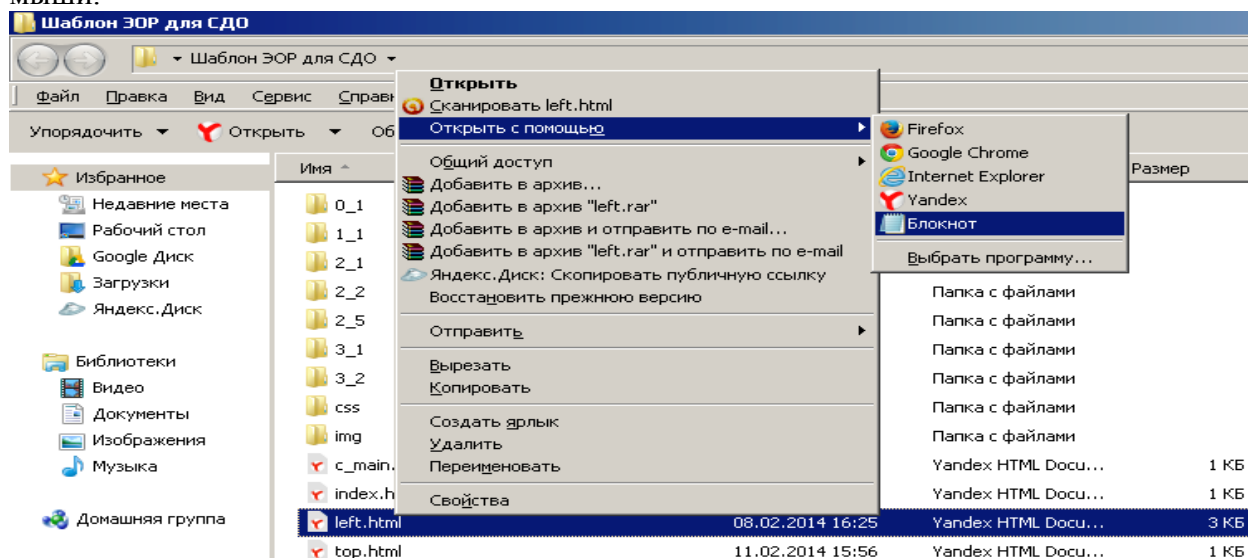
мыши:

Шаблон ЭОР для СДО

▸ Шаблон ЭОР для СДО ▸

Файл Правка Вид Сервис Справ

Упорядочить ▾ Открыть ▾ Об

Избранное
Недавние места
Рабочий стол
Google Диск
Загрузки
Яндекс.Диск

Библиотеки
Видео
Документы
Изображения
Музыка

Домашняя группа

Имя
0_1
1_1
2_1
2_2
2_5
3_1
3_2
css
img
c_main.
index.h
left.html 08.02.2014 16:25 Yandex HTML Docu... 3 КБ
top.html 11.02.2014 15:56 Yandex HTML Docu... 1 КБ

Открыть
Сканировать left.html
Открыть с помощью ▸
Общий доступ ▸
Добавить в архив...
Добавить в архив "left.rar"
Добавить в архив и отправить по e-mail...
Добавить в архив "left.rar" и отправить по e-mail
Яндекс.Диск: Скопировать публичную ссылку
Восстановить прежнюю версию
Отправить ▸
Вырезать
Копировать
Создать ярлык
Удалить
Переименовать
Свойства

Firefox
Google Chrome
Internet Explorer
Yandex
Блокнот
Выбрать программу...

Размер
Папка с файлами
Папка с файлами
Папка с файлами
Папка с файлами
Папка с файлами
Папка с файлами
Yandex HTML Docu... 1 КБ
Yandex HTML Docu... 1 КБ